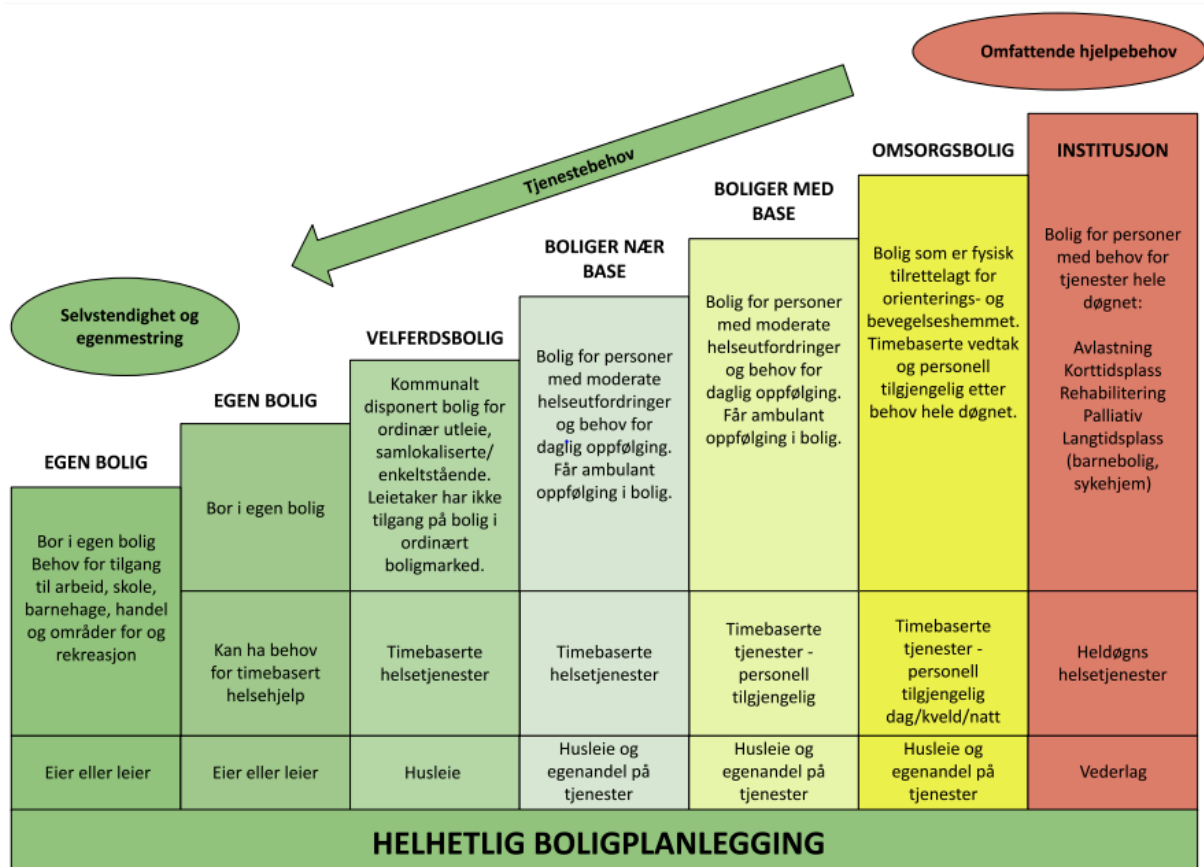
Omfattende hjelpebehov

Tjenestebehov

Selvstendighet og egenmestring

EGEN BOLIG

Bor i egen bolig Behov for tilgang til arbeid, skole, barnehage, handel og områder for og rekreasjon

Eier eller leier

EGEN BOLIG

Bor i egen bolig

Kan ha behov for timebasert helsehjelp

Eier eller leier

VELFERDSBOLIG

Kommunalt disponert bolig for ordinær utleie, samlokaliserte/ enkeltstående. Leietaker har ikke tilgang på bolig i ordinært boligmarked.

Timebaserte helsetjenester

Husleie

BOLIGER NÆR BASE

Bolig for personer med moderate helseutfordringer og behov for daglig oppfølging. Får ambulant oppfølging i bolig.

Timebaserte helsetjenester

Husleie og egenandel på tjenester

BOLIGER MED BASE

Bolig for personer med moderate helseutfordringer og behov for daglig oppfølging. Får ambulant oppfølging i bolig.

Timebaserte tjenester - personell tilgjengelig

Husleie og egenandel på tjenester

OMSORGSBOLIG

Bolig som er fysisk tilrettelagt for orienterings- og bevegelseshemmet. Timebaserte vedtak og personell tilgjengelig etter behov hele døgnet.

Timebaserte tjenester - personell tilgjengelig dag/kveld/natt

Husleie og egenandel på tjenester

INSTITUSJON

Bolig for personer med behov for tjenester hele døgnet:

Avlastning
Korttidsplass
Rehabilitering
Palliativ
Langtidsplass
(barnebolig, sykehjem)

Heldøgns helsetjenester

Vederlag

HELHETLIG BOLIGPLANLEGGING